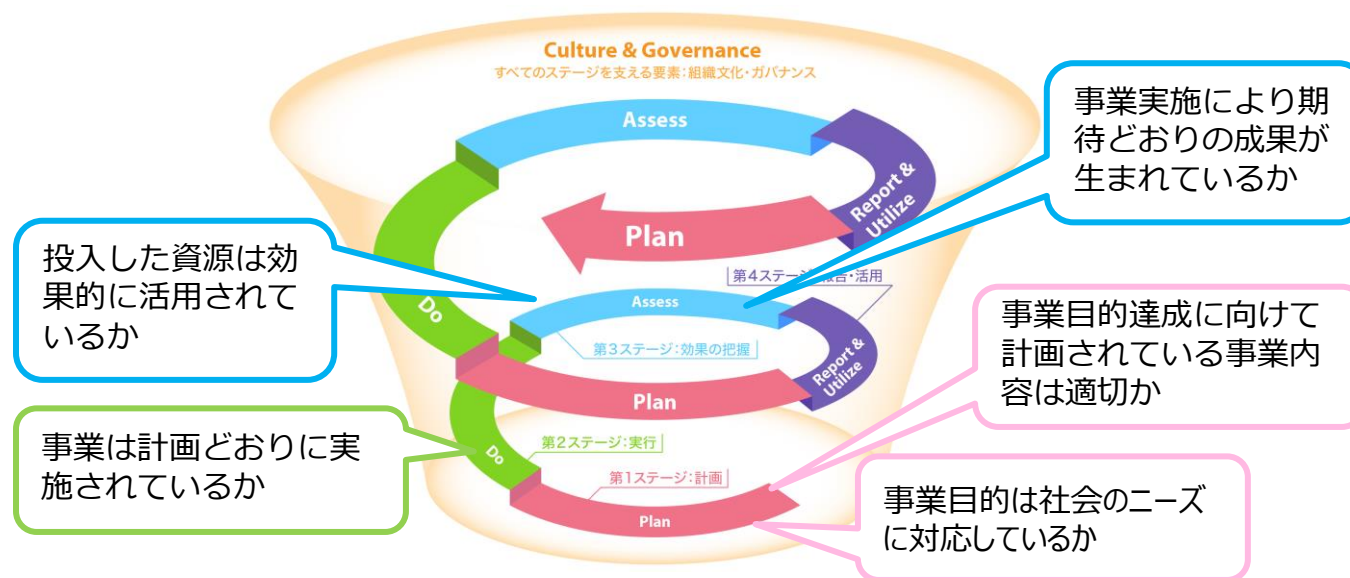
Culture & Governance
すべてのステージを支える要素：組織文化・ガバナンス

Assess

Report & Utilize

Plan

Do

事業実施により期待どおりの成果が生まれているか

投入した資源は効果的に活用されているか

第4ステー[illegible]告・活用

Assess

第3ステージ：効果の把握

Report & Utilize

Plan

事業目的達成に向けて計画されている事業内容は適切か

Do

第2ステージ：実行

第1ステージ：計画

Plan

事業は計画どおりに実施されているか

事業目的は社会のニーズに対応しているか